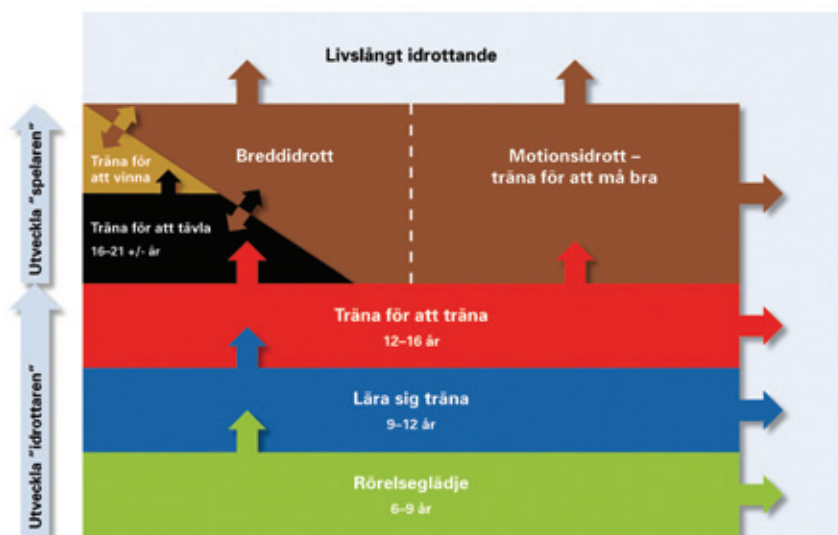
Livslångt idrottande

Utveckla "spelaren"

Utveckla "idrottaren"

Träna för att vinna

Breddidrott

Motionsidrott – träna för att må bra

Träna för att tävla
16–21 +/- år

Träna för att träna
12–16 år

Lära sig träna
9–12 år

Rörelseglädje
6–9 år